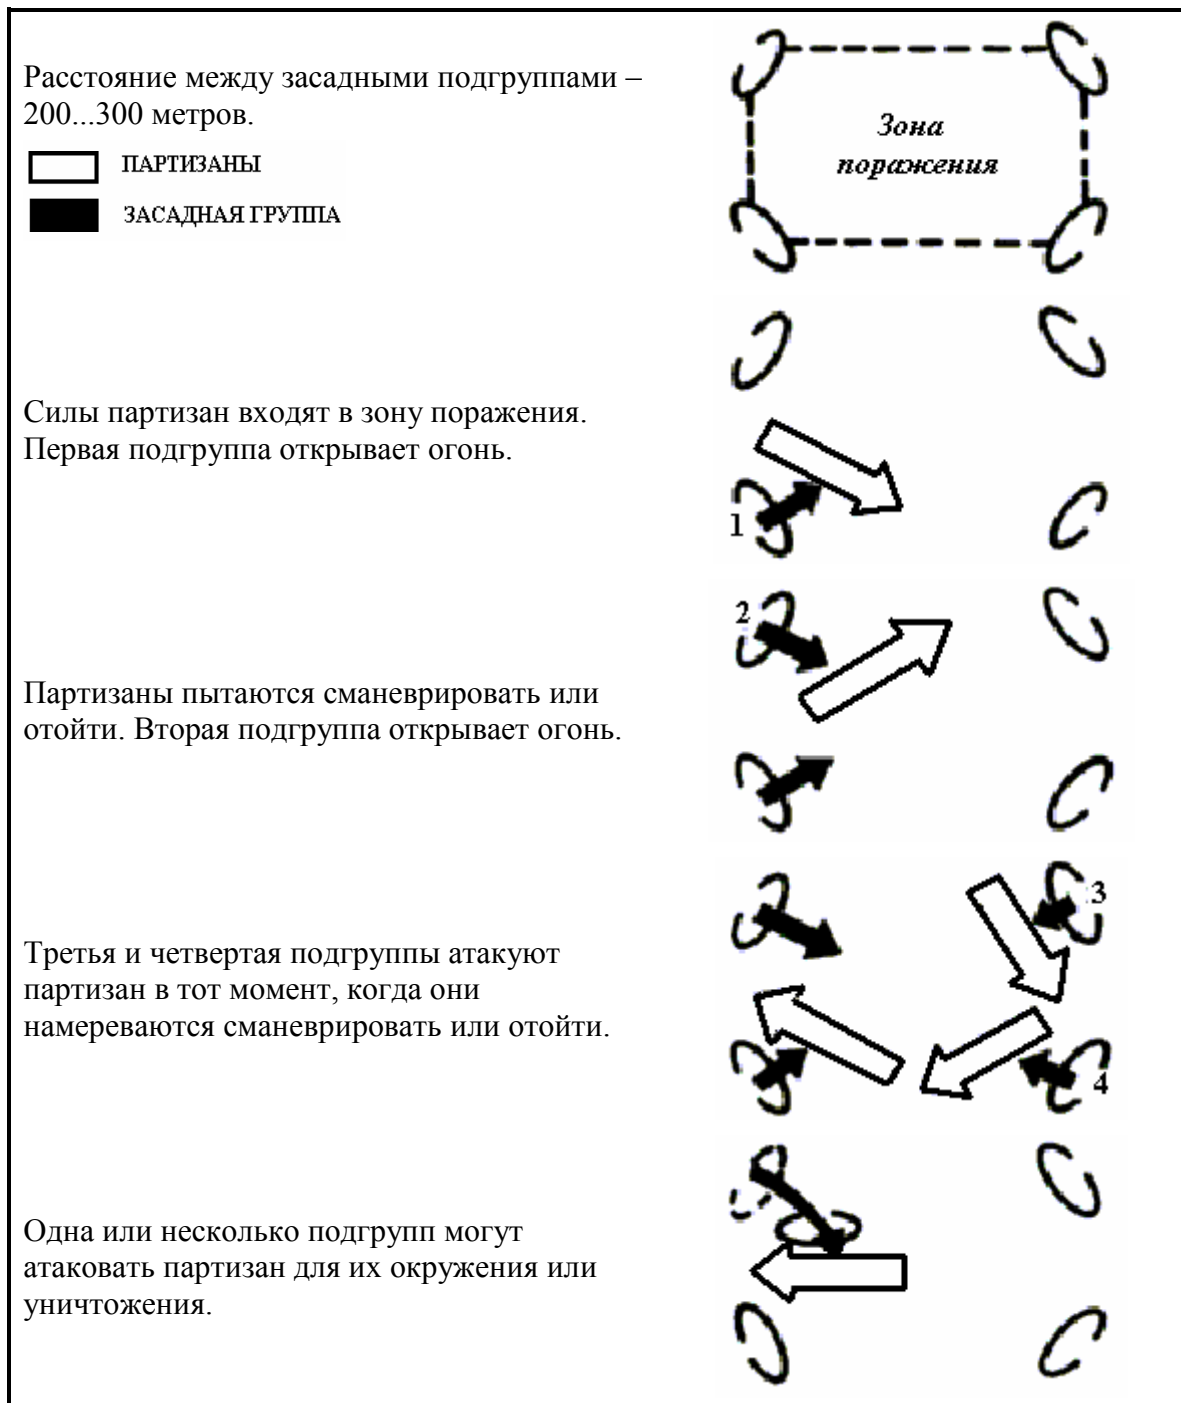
Расстояние между засадными подгруппами – 200...300 метров.

ПАРТИЗАНЫ

ЗАСАДНАЯ ГРУППА

Зона поражения

Силы партизан входят в зону поражения. Первая подгруппа открывает огонь.

1

2

Партизаны пытаются сманеврировать или отойти. Вторая подгруппа открывает огонь.

3

Третья и четвертая подгруппы атакуют партизан в тот момент, когда они намереваются сманеврировать или отойти.

4

Одна или несколько подгрупп могут атаковать партизан для их окружения или уничтожения.